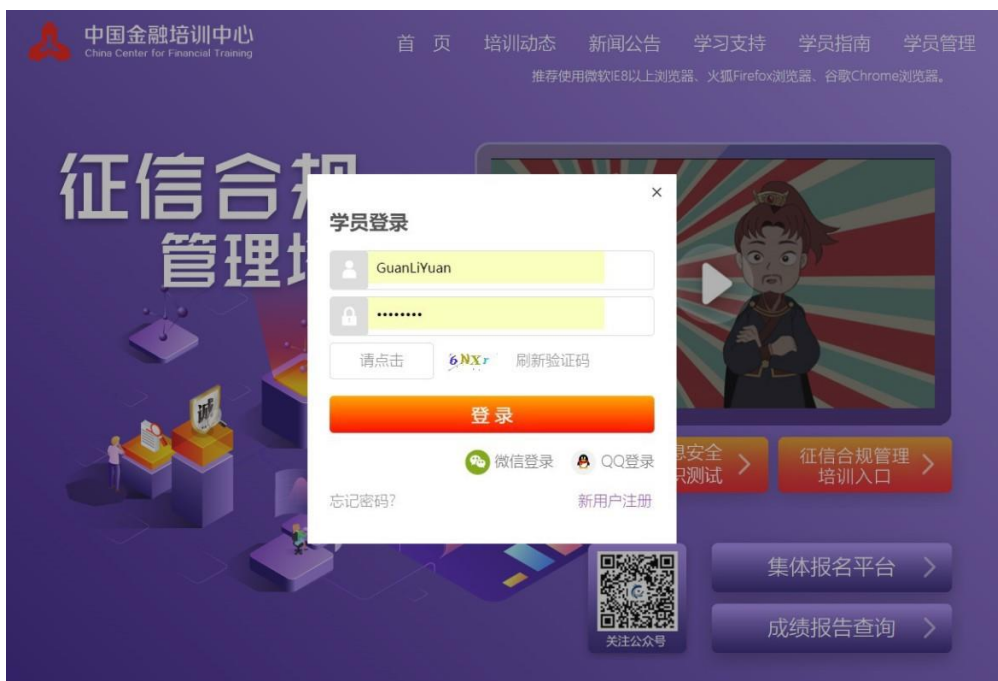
中国金融培训中心
China Center for Financial Training

首 页 培训动态 新闻公告 学习支持 学员指南 学员管理

推荐使用微软IE8以上浏览器、火狐Firefox浏览器、谷歌Chrome浏览器。

征信合规
管理培

诚

×

学员登录

GuanLiYuan

••••••••

请点击 6NXr 刷新验证码

登 录

微信登录 QQ登录

忘记密码? 新用户注册

息安全
识测试

征信合规管理
培训入口

关注公众号

集体报名平台

成绩报告查询